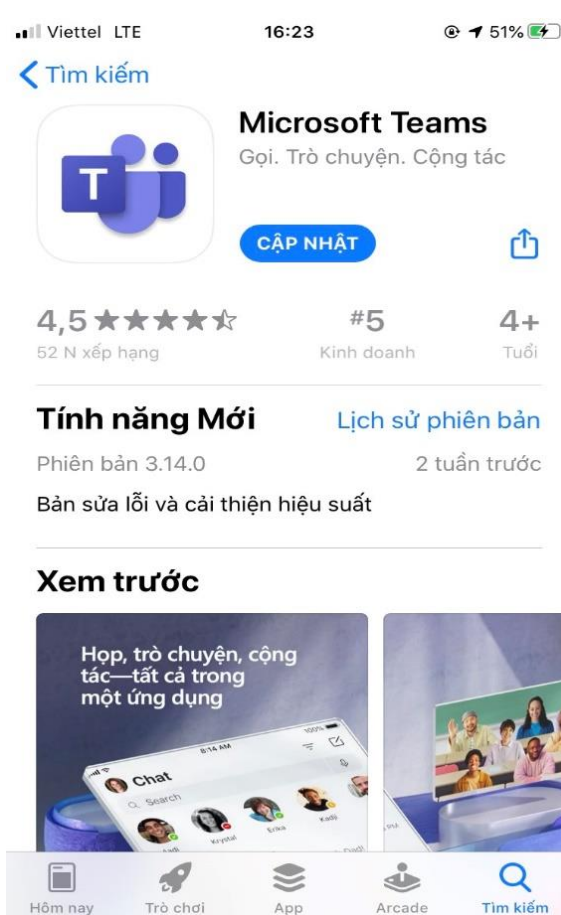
Viettel LTE 16:23 51%

Tìm kiếm

T

Microsoft Teams

Gọi. Trò chuyện. Cộng tác

CẬP NHẬT

4,5 ★★★★☆
52 N xếp hạng

#5
Kinh doanh

4+
Tuổi

Tính năng Mới

Lịch sử phiên bản

Phiên bản 3.14.0

2 tuần trước

Bản sửa lỗi và cải thiện hiệu suất

Xem trước

Họp, trò chuyện, cộng tác—tất cả trong một ứng dụng

8:14 AM

100%

Chat

Search

Erika

Kadji

Krystal

Hôm nay

Trò chơi

App

Arcade

Tìm kiếm